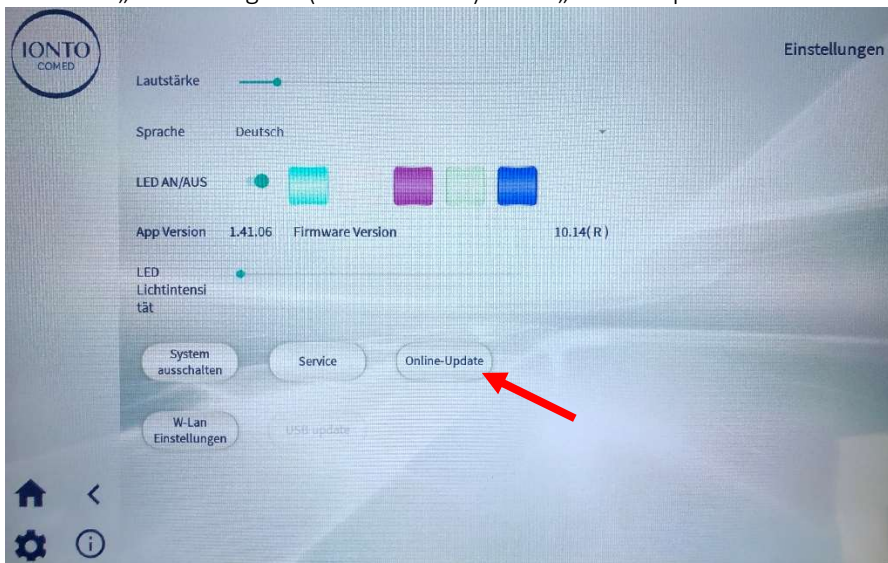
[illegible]

IONTO
COMED

Einstellungen

Lautstärke

Sprache Deutsch

LED AN/AUS

App Version 1.41.06 Firmware Version 10.14(R)

LED Lichtintensität

System ausschalten

Service

Online-Update

W-Lan Einstellungen

USB update